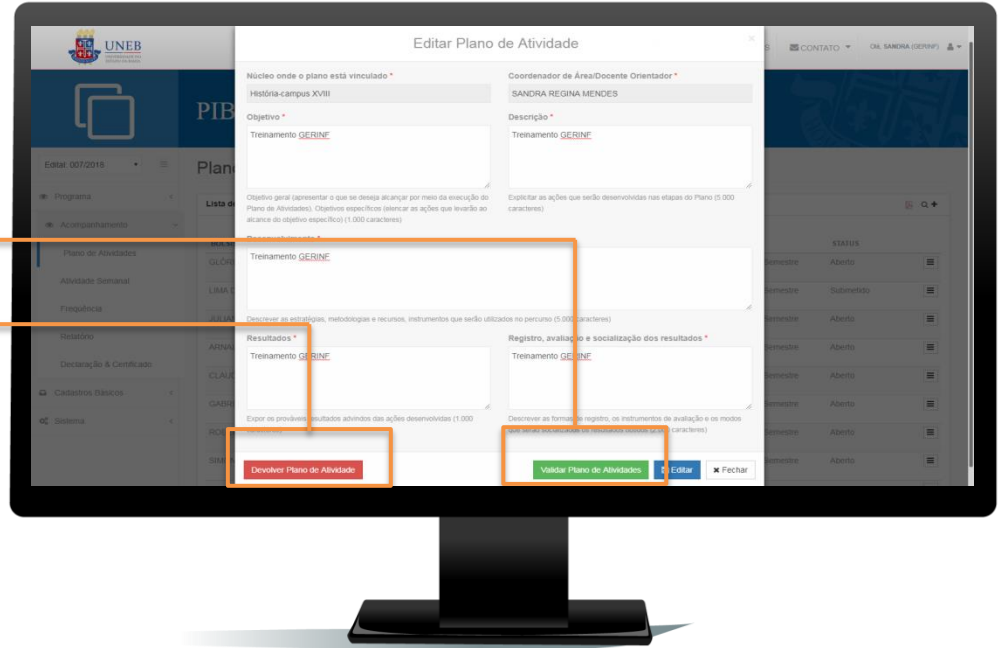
UNEB

S CONTATO Olá, SANDRA (GERINF)

PIB

Edital: 007/2018

Programa

Acompanhamento

Plano de Atividades

Atividade Semanal

Frequência

Relatório

Declaração & Certificado

Cadastros Básicos

Sistema

Plano

Lista d

GLÓR

LIMA

JULIA

ARNA

CLAU

GABR

RO

SIM

STATUS

Semestre Aberto

Semestre Submetido

Semestre Aberto

Semestre Aberto

Semestre Aberto

Semestre Aberto

Semestre Aberto

Semestre Aberto

Editar Plano de Atividade

Núcleo onde o plano está vinculado *

História-campus XVIII

Coordenador de Área/Docente Orientador *

SANDRA REGINA MENDES

Objetivo *

Treinamento GERINF

Objetivo geral (apresentar o que se deseja alcançar por meio da execução do Plano de Atividades). Objetivos específicos (elencar as ações que levarão ao alcance do objetivo específico) (1.000 caracteres)

Descrição *

Treinamento GERINF

Explicitar as ações que serão desenvolvidas nas etapas do Plano (5.000 caracteres)

Desenvolvimento *

Treinamento GERINF

Descrever as estratégias, metodologias e recursos, instrumentos que serão utilizados no percurso (5.000 caracteres)

Resultados *

Treinamento GERINF

Expor os prováveis resultados advindos das ações desenvolvidas (1.000 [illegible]

Registro, avaliação e socialização dos resultados *

Treinamento GERINF

Descrever as formas de registro, os instrumentos de avaliação e os modos que serão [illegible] (2.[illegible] caracteres)

Devolver Plano de Atividade

Validar Plano de Atividades

Editar

Fechar